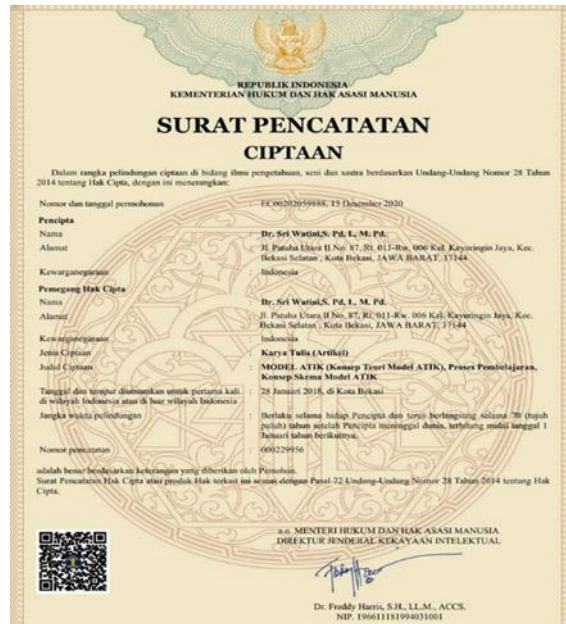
REPUBLIK INDONESIA
KEMENTERIAN HUKUM DAN HAK ASASI MANUSIA

SURAT PENCATATAN
CIPTAAN

Dalam rangka pelindungan ciptaan di bidang ilmu pengetahuan, seni dan sastra berdasarkan Undang-Undang Nomor 28 Tahun 2014 tentang Hak Cipta, dengan ini menerangkan:

| | | |
|---|---|---|
| Nomor dan tanggal permohonan | : | EC00202059888, 15 Desember 2020 |
| **Pencipta** | | |
| Nama | : | **Dr. Sri Watini,S. Pd. I., M. Pd.** |
| Alamat | : | Jl. Patuha Utara II No. 87, Rt. 011-Rw. 006 Kel. Kayuringin Jaya, Kec. Bekasi Selatan , Kota Bekasi, JAWA BARAT, 17144 |
| Kewarganegaraan | : | Indonesia |
| **Pemegang Hak Cipta** | | |
| Nama | : | **Dr. Sri Watini,S. Pd. I., M. Pd.** |
| Alamat | : | Jl. Patuha Utara II No. 87, Rt. 011-Rw. 006 Kel. Kayuringin Jaya, Kec. Bekasi Selatan , Kota Bekasi, JAWA BARAT, 17144 |
| Kewarganegaraan | : | Indonesia |
| Jenis Ciptaan | : | **Karya Tulis (Artikel)** |
| Judul Ciptaan | : | **MODEL ATIK (Konsep Teori Model ATIK), Proses Pembelajaran, Konsep Skema Model ATIK** |
| Tanggal dan tempat diumumkan untuk pertama kali di wilayah Indonesia atau di luar wilayah Indonesia | : | 28 Januari 2018, di Kota Bekasi |
| Jangka waktu pelindungan | : | Berlaku selama hidup Pencipta dan terus berlangsung selama 70 (tujuh puluh) tahun setelah Pencipta meninggal dunia, terhitung mulai tanggal 1 Januari tahun berikutnya. |
| Nomor pencatatan | : | 000229956 |

adalah benar berdasarkan keterangan yang diberikan oleh Pemohon.
Surat Pencatatan Hak Cipta atau produk Hak terkait ini sesuai dengan Pasal 72 Undang-Undang Nomor 28 Tahun 2014 tentang Hak Cipta.

a.n. MENTERI HUKUM DAN HAK ASASI MANUSIA
DIREKTUR JENDERAL KEKAYAAN INTELEKTUAL

Dr. Freddy Harris, S.H., LL.M., ACCS.
NIP. 196611181994031001